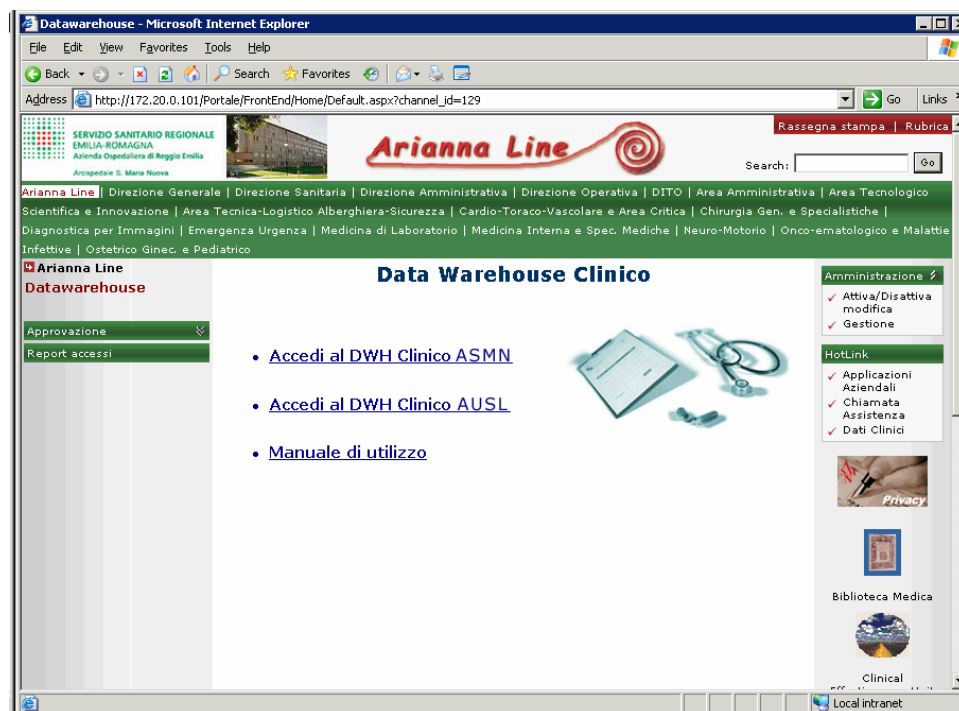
Datawarehouse - Microsoft Internet Explorer

File Edit View Favorites Tools Help

Back Search Favorites

Address http://172.20.0.101/Portale/FrontEnd/Home/Default.aspx?channel_id=129 Go Links

SERVIZIO SANITARIO REGIONALE EMILIA-ROMAGNA Azienda Ospedaliera di Reggio Emilia Arcispedale S. Maria Nuova

Arianna Line

Rassegna stampa | Rubrica

Search: Go

Arianna Line | Direzione Generale | Direzione Sanitaria | Direzione Amministrativa | Direzione Operativa | DITO | Area Amministrativa | Area Tecnologico Scientifica e Innovazione | Area Tecnica-Logistico Alberghiera-Sicurezza | Cardio-Toraco-Vascolare e Area Critica | Chirurgia Gen. e Specialistiche | Diagnostica per Immagini | Emergenza Urgenza | Medicina di Laboratorio | Medicina Interna e Spec. Mediche | Neuro-Motorio | Onco-ematologico e Malattie Infettive | Ostetrico Ginec. e Pediatrico

Arianna Line
Datawarehouse

Approvazione
Report accessi

Data Warehouse Clinico

• Accedi al DWH Clinico ASMN

• Accedi al DWH Clinico AUSL

• Manuale di utilizzo

Amministrazione
Attiva/Disattiva modifica
Gestione

HotLink
Applicazioni Aziendali
Chiamata Assistenza
Dati Clinici

Privacy

Biblioteca Medica

Clinical

Local intranet